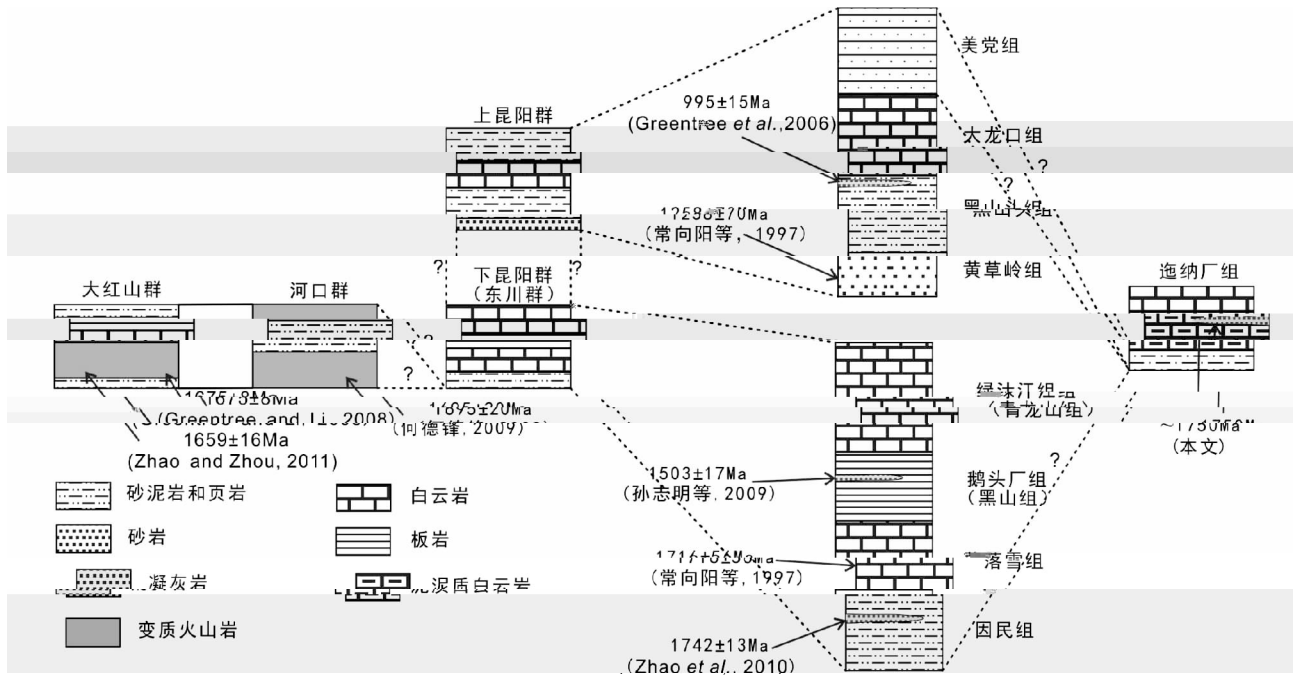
美党组

995±15Ma
(Greentree et al.,2006)

上昆阳群

大龙口组

?

?

黑山头组

1258±70Ma
(常向阳等，1997)

黄草岭组

?

下昆阳群
(东川群)

?

大红山群

河口群

迤纳厂组

?

?

1675±8Ma
(Greentree and Li, 2008)
1659±16Ma
(Zhao and Zhou, 2011)

1695±20Ma
(何德锋, 2009)

绿汁江组
(青龙山组)

~1730Ma
(本文)

砂泥岩和页岩

白云岩

1503±17Ma
(孙志明等, 2009)

?

鹅头厂组
(黑山组)

砂岩

板岩

1716±56Ma
(常向阳等，1997)

落雪组

凝灰岩

泥质白云岩

变质火山岩

1742±13Ma
(Zhao et al., 2010)

因民组